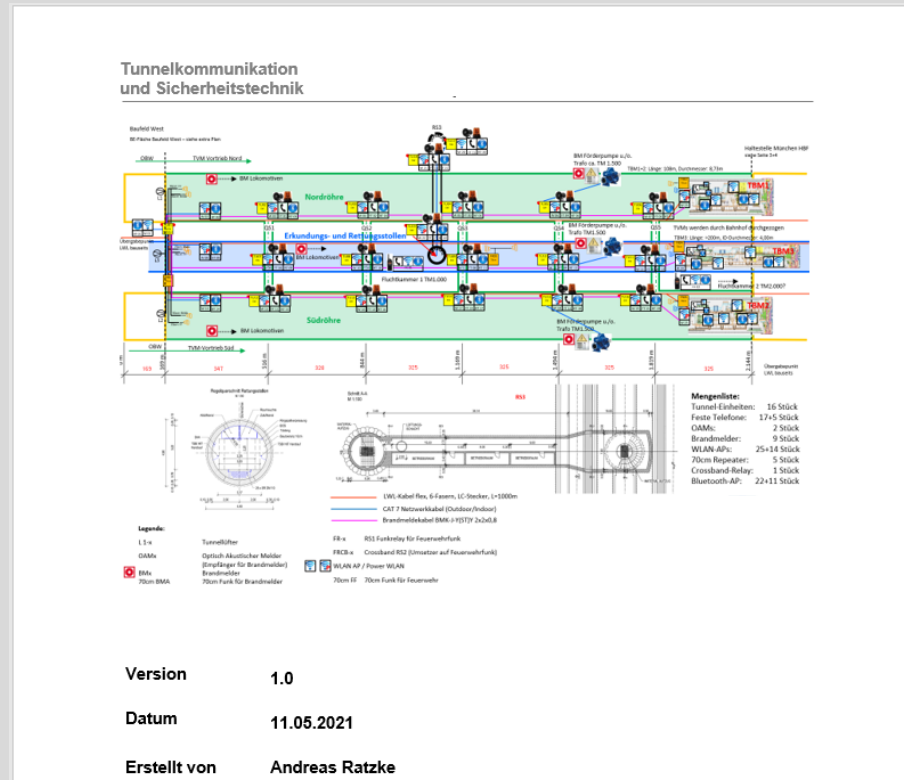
Tunnelkommunikation
und Sicherheitstechnik

Baufeld West

RS3

BM Förderpumpe u/o.
Trafo ca. TM 1.500

Haltestelle München HBF

OBW

TVM Vortrieb Nord

BM Lokomotiven

Nordröhre

TBM1

Erkundungs- und Rettungsstollen

BM Förderpumpe u/o.
Trafo TM1.500

BM Lokomotiven

TBM3

Fluchtkammer 1 TM1.000

Fluchtkammer 2 TM2.000?

TBM2

Südröhre

BM Lokomotiven

BM Förderpumpe u/o.
Trafo TM3.000

OBW

TVM Vortrieb Süd

347

328

325

325

RS3

Mengenliste:

| | |
|---|---|
| Tunnel-Einheiten: | 16 Stück |
| Feste Telefone: | 17+5 Stück |
| OAMs: | 2 Stück |
| Brandmelder: | 9 Stück |
| WLAN-APs: | 25+14 Stück |
| 70cm Repeater: | 5 Stück |
| Crossband-Relay: | 1 Stück |
| Bluetooth-AP: | 22+11 Stück |

LWL-Kabel flex, 6-Fasern, LC-Stecker, L=1000m

CAT 7 Netzwerkkabel (Outdoor/Indoor)

Brandmeldekabel BMK-J-Y(ST)Y 2x2x0,8

Legende:

L 1-x Tunnellüfter

OAMx Optisch Akustischer Melder (Empfänger für Brandmelder) Brandmelder

BMx 70cm BMA 70cm Funk für Brandmelder

FR-x RS1 Funkrelay für Feuerwehrfunk

FRCB-x Crossband RS2 (Umsetzer auf Feuerwehrfunk)

WLAN AP / Power WLAN

70cm FF 70cm Funk für Feuerwehr

Version 1.0

Datum 11.05.2021

Erstellt von Andreas Ratzke